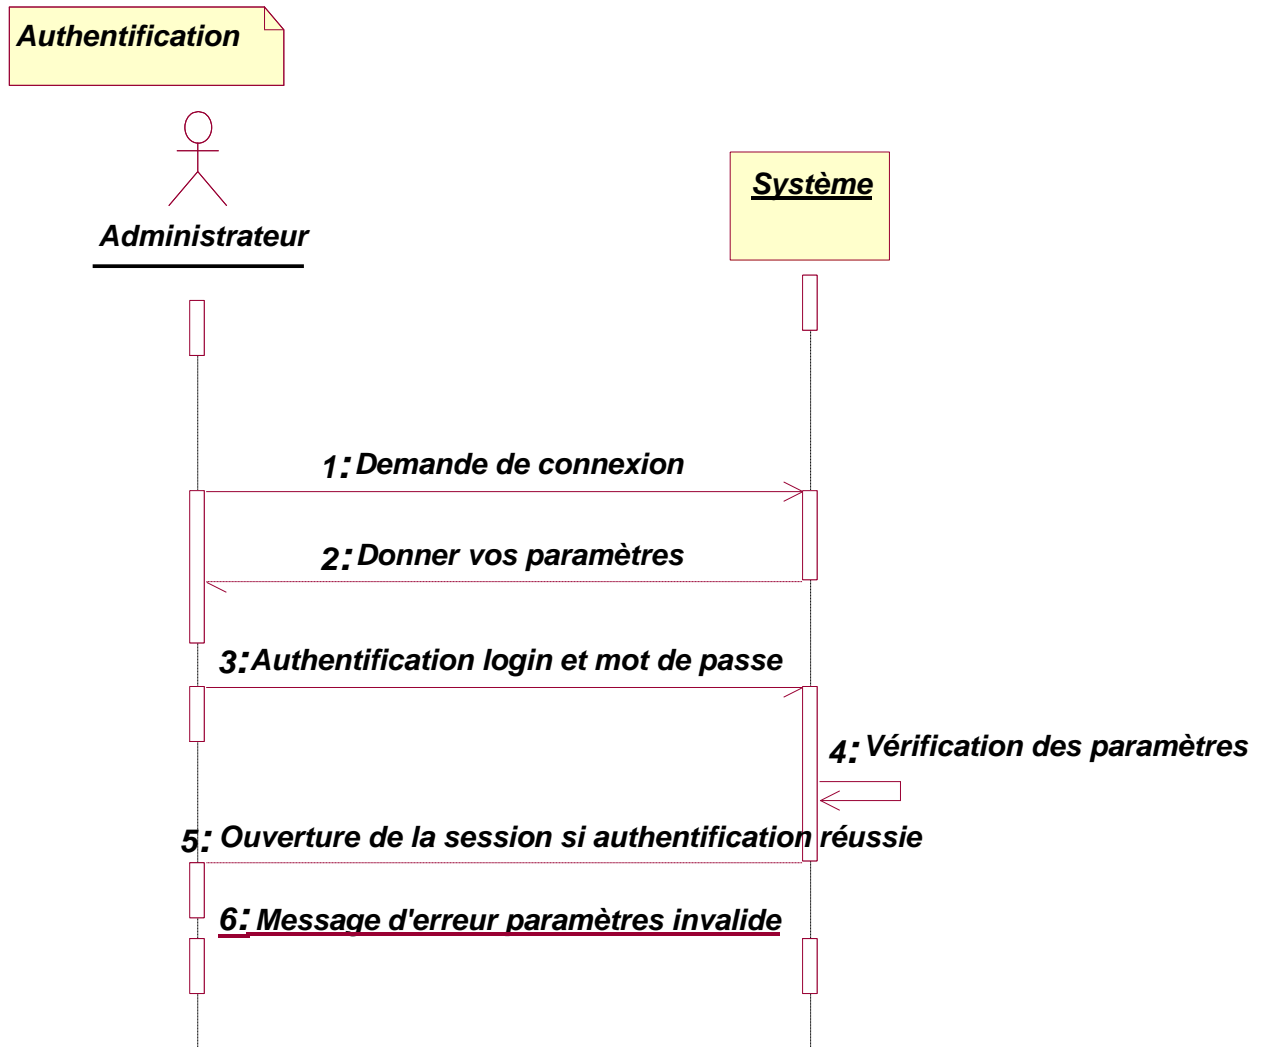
Authentification

Administrateur

Système

1: Demande de connexion

2: Donner vos paramètres

3: Authentification login et mot de passe

4: Vérification des paramètres

5: Ouverture de la session si authentification réussie

6: Message d'erreur paramètres invalide